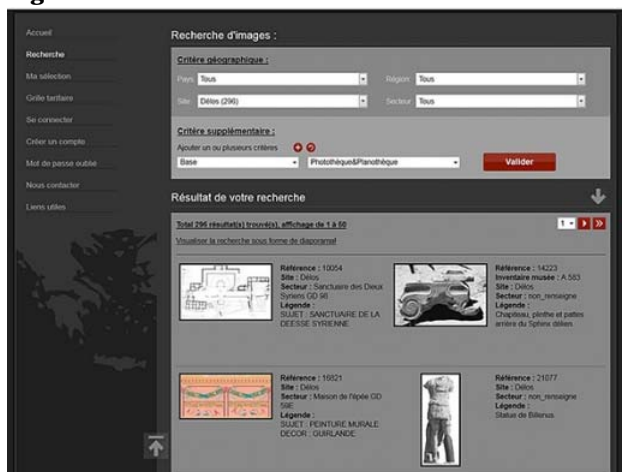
Accueil
Recherche
Ma sélection
Grille tarifaire
Se connecter
Créer un compte
Mot de passe oublié
Nous contacter
Liens utiles

Recherche d'images :

Critère géographique :

Pays Tous
Région Tous
Site Délos (296)
Secteur Tous

Critère supplémentaire :

Ajouter un ou plusieurs critères
Base
Photothèque&Planothèque
Valider

Résultat de votre recherche

Total 296 résultat(s) trouvé(s), affichage de 1 à 50
Visualiser la recherche sous forme de diaporama
1

Référence : 10054
Site : Délos
Secteur : Sanctuaire des Dieux Syriens GD 98
Légende :
SUJET : SANCTUAIRE DE LA DEESSE SYRIENNE

Référence : 14223
Inventaire musée : A 583
Site : Délos
Secteur : non_renseigne
Légende :
Chapiteau, plinthe et pattes arrière du Sphinx délien

Référence : 16821
Site : Délos
Secteur : Maison de l'épée GD 59E
Légende :
SUJET : PEINTURE MURALE DECOR : GUIRLANDE

Référence : 21077
Site : Délos
Secteur : non_renseigne
Légende :
Statue de Billienus